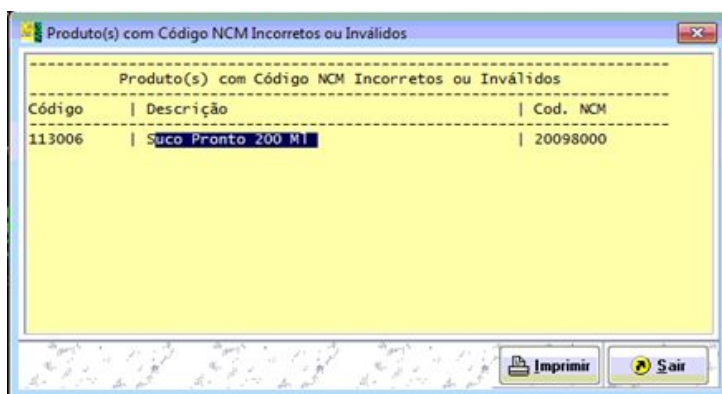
Produto(s) com Código NCM Incorretos ou Inválidos

Produto(s) com Código NCM Incorretos ou Inválidos

| Código | Descrição | Cod. NCM |
|---|---|---|
| 113006 | Suco Pronto 200 Ml | 20098000 |

Imprimir

Sair